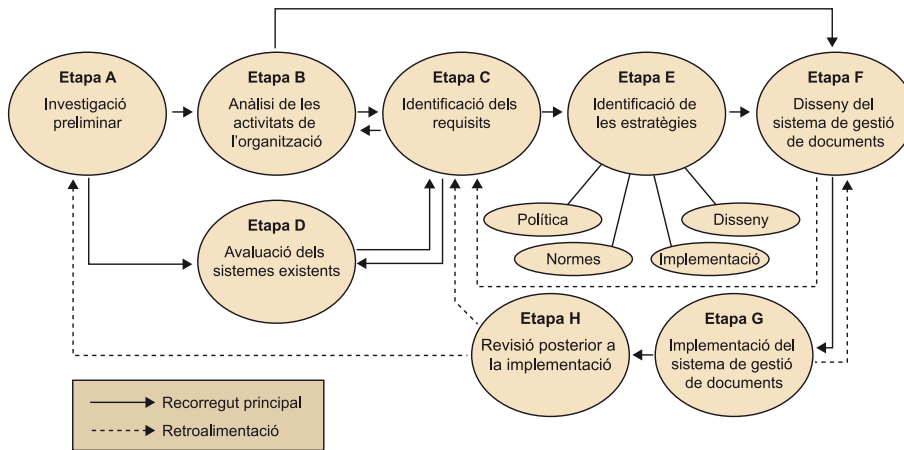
Etapa A
Investigació preliminar

Etapa B
Anàlisi de les activitats de l'organització

Etapa C
Identificació dels requisits

Etapa E
Identificació de les estratègies

Etapa F
Disseny del sistema de gestió de documents

Política
Disseny
Normes
Implementació

Etapa D
Avaluació dels sistemes existents

Etapa H
Revisió posterior a la implementació

Etapa G
Implementació del sistema de gestió de documents

Recorregut principal
Retroalimentació